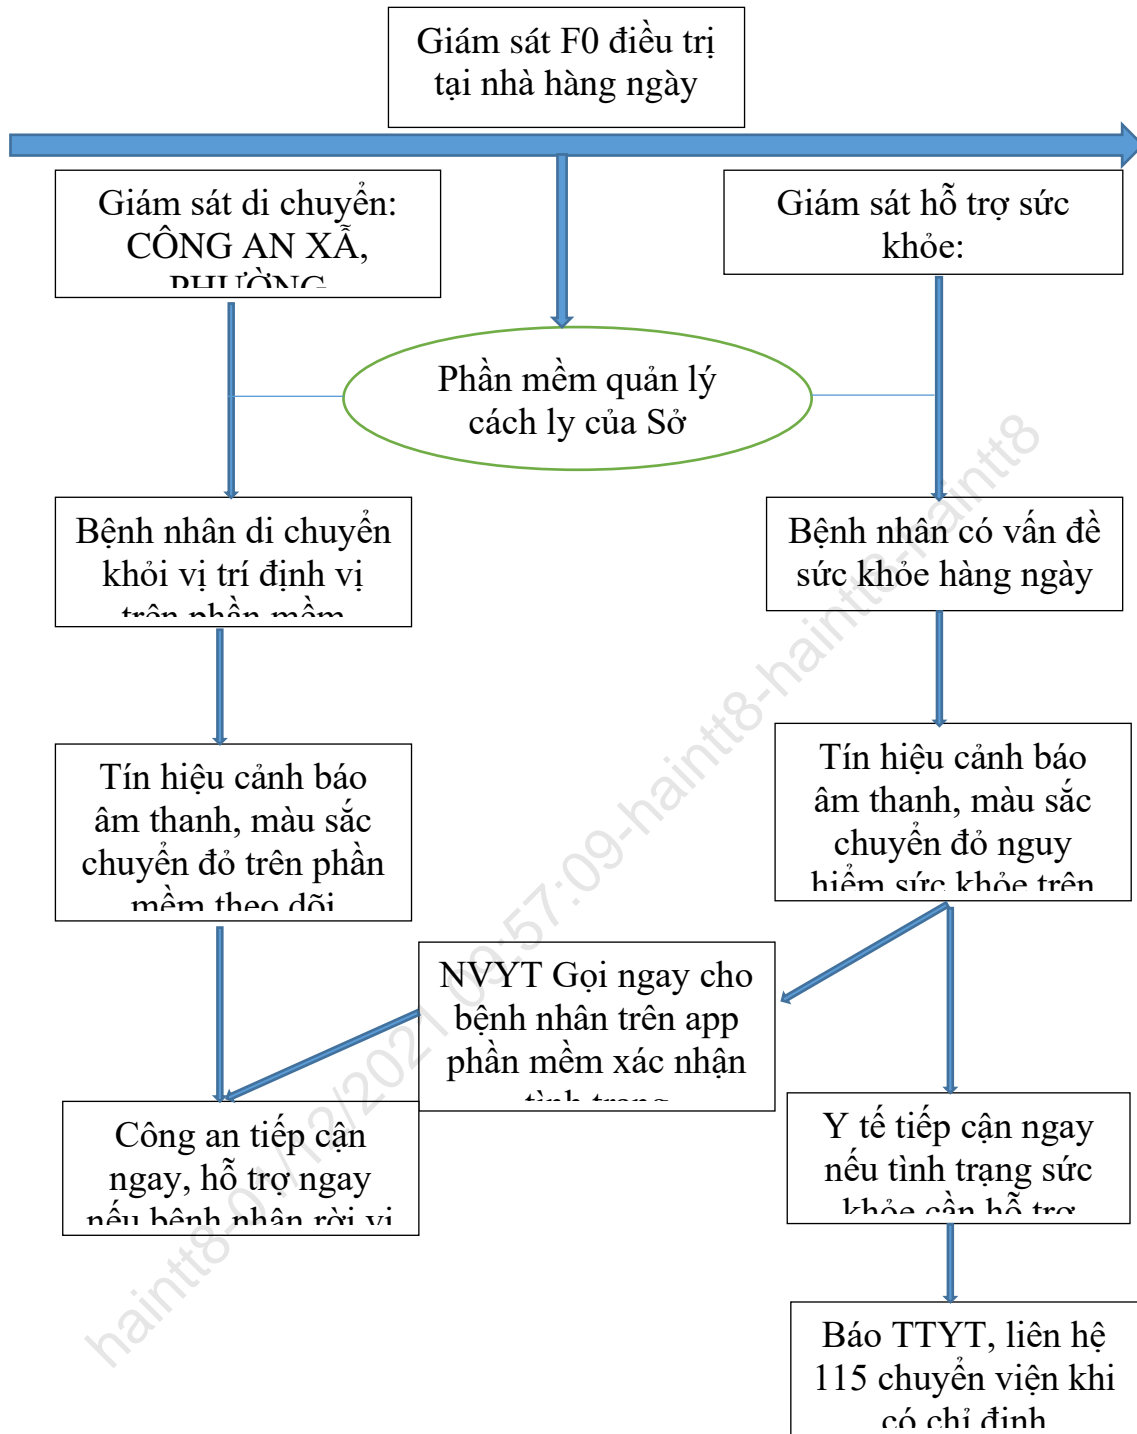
Giám sát F0 điều trị tại nhà hàng ngày

Giám sát di chuyển: CÔNG AN XÃ, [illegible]

Giám sát hỗ trợ sức khỏe:

Phần mềm quản lý cách ly của Sở

Bệnh nhân di chuyển khỏi vị trí định vị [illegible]

Bệnh nhân có vấn đề sức khỏe hàng ngày

Tín hiệu cảnh báo âm thanh, màu sắc chuyển đỏ trên phần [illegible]

Tín hiệu cảnh báo âm thanh, màu sắc chuyển đỏ nguy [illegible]

NVYT Gọi ngay cho bệnh nhân trên app phần mềm xác nhận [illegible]

Công an tiếp cận ngay, hỗ trợ ngay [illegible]

Y tế tiếp cận ngay nếu tình trạng sức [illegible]

Báo TTYT, liên hệ 115 chuyển viện khi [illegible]

haintt8-haintt8-haintt8 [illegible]:57:09-haintt8 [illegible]/2021